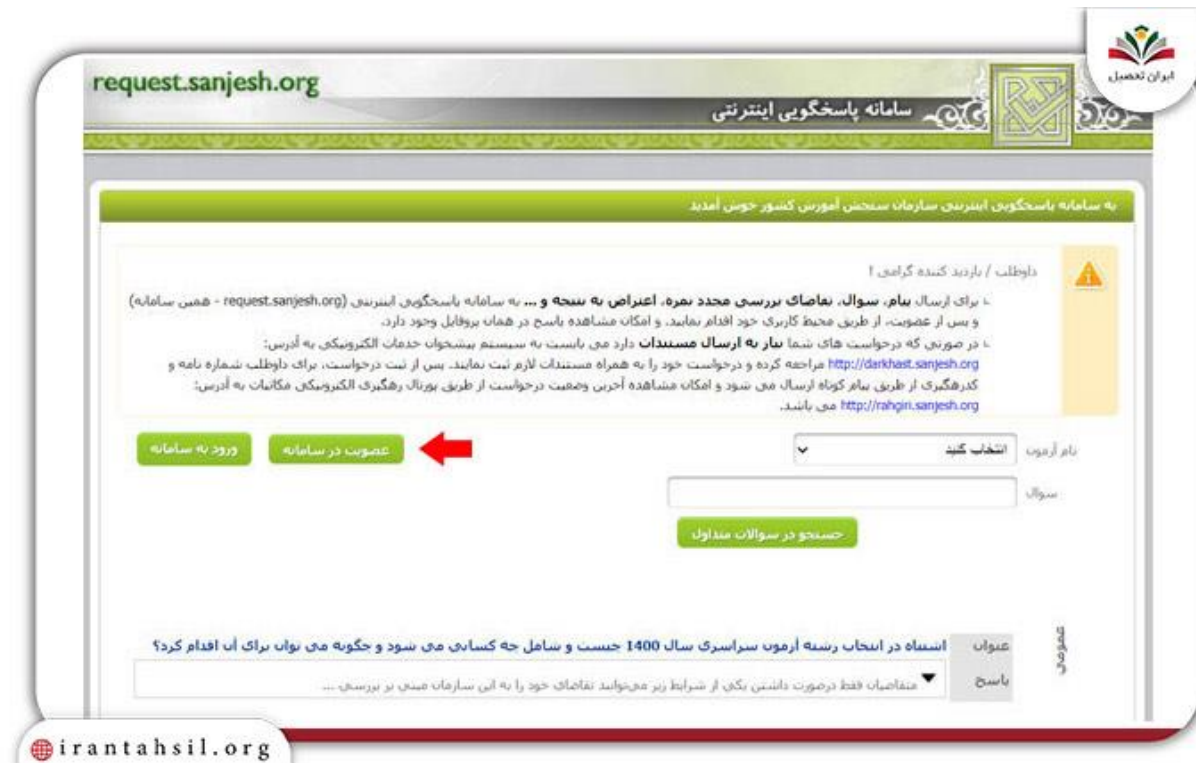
ایران تحصیل

request.sanjesh.org

سامانه پاسخگویی اینترنتی

به سامانه پاسخگویی اینترنتی سازمان سنجش آموزش کشور خوش آمدید

داوطلب / بازدید کننده گرامی !

- برای ارسال پیام، سوال، تقاضای بررسی مجدد نمره، اعتراض به نتیجه و ... به سامانه پاسخگویی اینترنتی (request.sanjesh.org - همین سامانه) و پس از عضویت، از طریق محیط کاربری خود اقدام نمایید. و امکان مشاهده پاسخ در همان پروفایل وجود دارد.

- در صورتی که درخواست های شما نیاز به ارسال مستندات دارد می بایست به سیستم پیشخوان خدمات الکترونیکی به آدرس: http://darkhast.sanjesh.org مراجعه کرده و درخواست خود را به همراه مستندات لازم ثبت نمایید. پس از ثبت درخواست، برای داوطلب شماره نامه و کدرهگیری از طریق پیام کوتاه ارسال می شود و امکان مشاهده آخرین وضعیت درخواست از طریق پورتال رهگیری الکترونیکی مکاتبات به آدرس: http://rahgiri.sanjesh.org می باشد.

نام آزمون: انتخاب کنید

سوال

جستجو در سوالات متداول

عضویت در سامانه

ورود به سامانه

عمومی

عنوان: اشتباه در انتخاب رشته آزمون سراسری سال 1400 چیست و شامل چه کسانی می شود و چگونه می توان برای آن اقدام کرد؟

پاسخ: متقاضیان فقط درصورت داشتن یکی از شرایط زیر می‌توانند تقاضای خود را به این سازمان مبنی بر بررسی ...

irantahsil.org